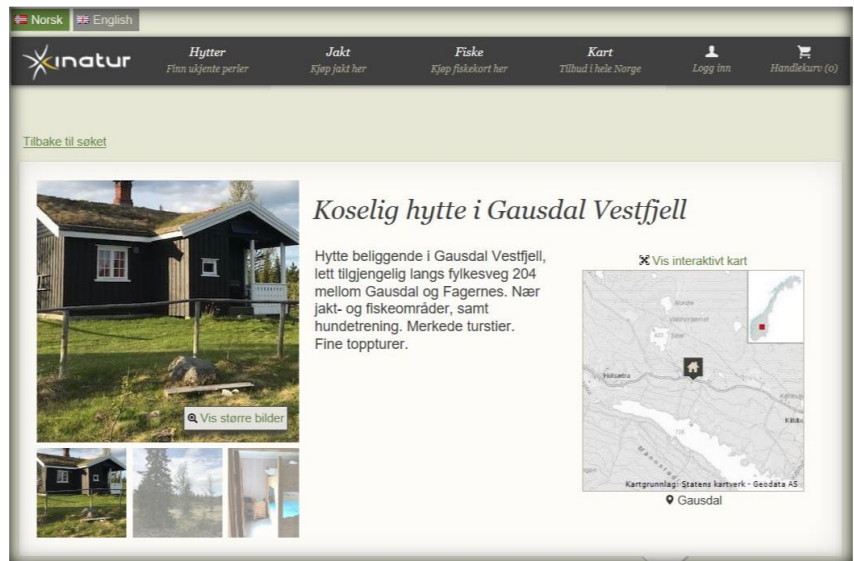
Norsk English

inatur

Hytter
Finn ukjente perler

Jakt
Kjøp jakt her

Fiske
Kjøp fiskekort her

Kart
Tilbud i hele Norge

Logg inn

Handlekurv (0)

Tilbake til søket

Koselig hytte i Gausdal Vestfjell

Hytte beliggende i Gausdal Vestfjell, lett tilgjengelig langs fylkesveg 204 mellom Gausdal og Fagernes. Nær jakt- og fiskeområder, samt hundetrening. Merkede turstier. Fine toppturer.

Vis interaktivt kart

Vis større bilder

Kartgrunnlag: Statens kartverk - Geodata AS

Gausdal